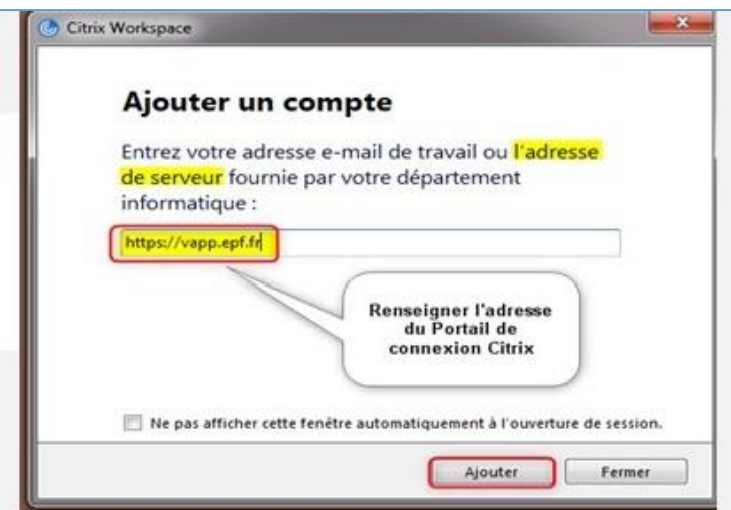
Citrix Workspace

Ajouter un compte

Entrez votre adresse e-mail de travail ou l'adresse de serveur fournie par votre département informatique :

https://vapp.epf.fr

Renseigner l'adresse du Portail de connexion Citrix

Ne pas afficher cette fenêtre automatiquement à l'ouverture de session.

Ajouter

Fermer